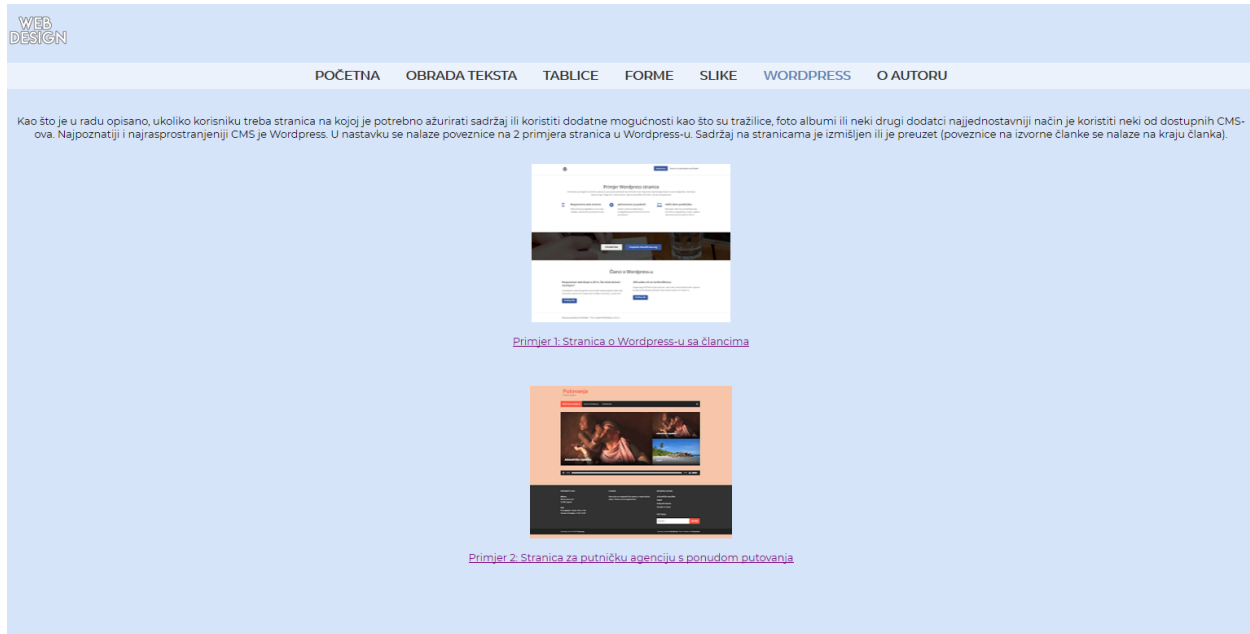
WEB DESIGN

POČETNA OBRADA TEKSTA TABLICE FORME SLIKE WORDPRESS O AUTORU

Kao što je u radu opisano, ukoliko korisniku treba stranica na kojoj je potrebno ažurirati sadržaj ili koristiti dodatne mogućnosti kao što su tražilice, foto albumi ili neki drugi dodatci najjednostavniji način je koristiti neki od dostupnih CMS-ova. Najpoznatiji i najrasprostranjeniji CMS je Wordpress. U nastavku se nalaze poveznice na 2 primjera stranica u Wordpress-u. Sadržaj na stranicama je izmišljen ili je preuzet (poveznice na izvorne članke se nalaze na kraju članka).

Primjer Wordpress stranice

Članci o Wordpress-u

Primjer 1: Stranica o Wordpress-u sa člancima

Putovanja

Primjer 2: Stranica za putničku agenciju s ponudom putovanja